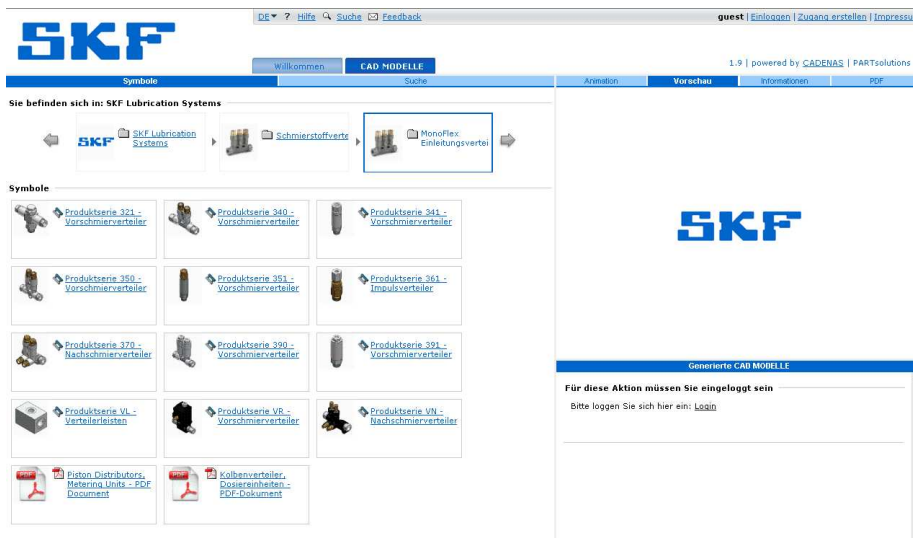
SKF

DE ? Hilfe Suche Feedback

guest | Einloggen | Zugang erstellen | Impressu

Willkommen CAD MODELLE

1.9 | powered by CADENAS | PARTsolutions

Symbole Suche

Animation Vorschau Informationen PDF

Sie befinden sich in: SKF Lubrication Systems

SKF SKF Lubrication Systems

Schmierstoffverte

MonoFlex Einleitungsvertei

Symbole

Produktserie 321 - Vorschmierverteiler

Produktserie 340 - Vorschmierverteiler

Produktserie 341 - Vorschmierverteiler

Produktserie 350 - Vorschmierverteiler

Produktserie 351 - Vorschmierverteiler

Produktserie 361 - Impulsverteiler

Produktserie 370 - Nachschmierverteiler

Produktserie 390 - Vorschmierverteiler

Produktserie 391 - Vorschmierverteiler

Produktserie VL - Verteilerleisten

Produktserie VR - Vorschmierverteiler

Produktserie VN - Nachschmierverteiler

PDF Piston Distributors, Metering Units - PDF Document

PDF Kolbenverteiler, Dosiereinheiten - PDF-Dokument

SKF

Generierte CAD MODELLE

Für diese Aktion müssen Sie eingeloggt sein

Bitte loggen Sie sich hier ein: Login